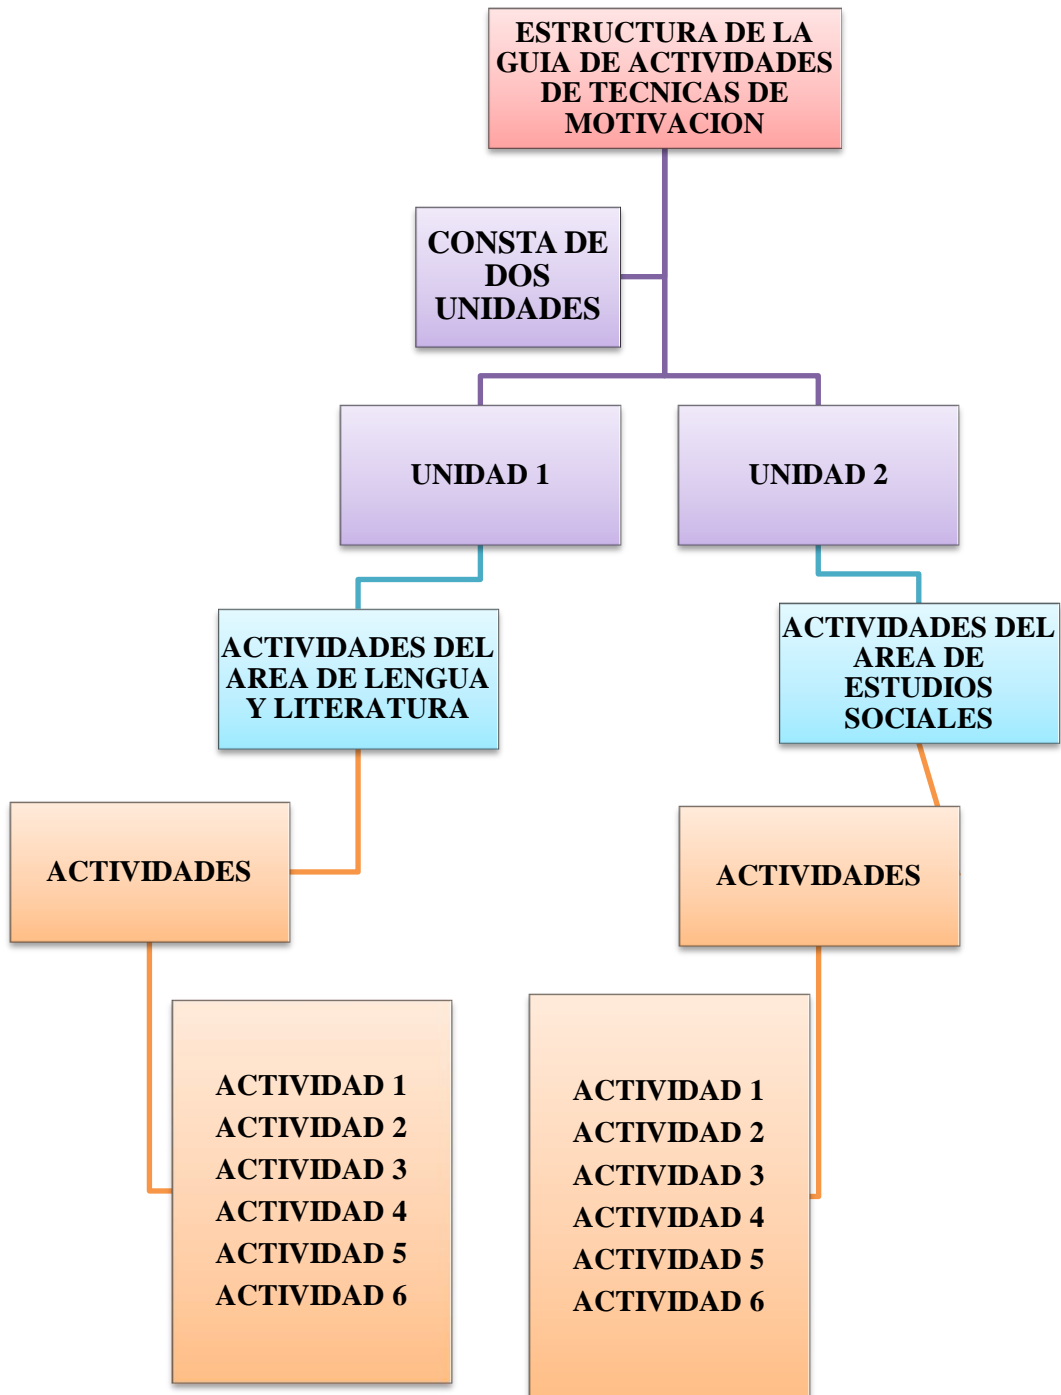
ESTRUCTURA DE LA GUIA DE ACTIVIDADES DE TECNICAS DE MOTIVACION

CONSTA DE DOS UNIDADES

UNIDAD 1

UNIDAD 2

ACTIVIDADES DEL AREA DE LENGUA Y LITERATURA

ACTIVIDADES DEL AREA DE ESTUDIOS SOCIALES

ACTIVIDADES

ACTIVIDADES

ACTIVIDAD 1
ACTIVIDAD 2
ACTIVIDAD 3
ACTIVIDAD 4
ACTIVIDAD 5
ACTIVIDAD 6

ACTIVIDAD 1
ACTIVIDAD 2
ACTIVIDAD 3
ACTIVIDAD 4
ACTIVIDAD 5
ACTIVIDAD 6